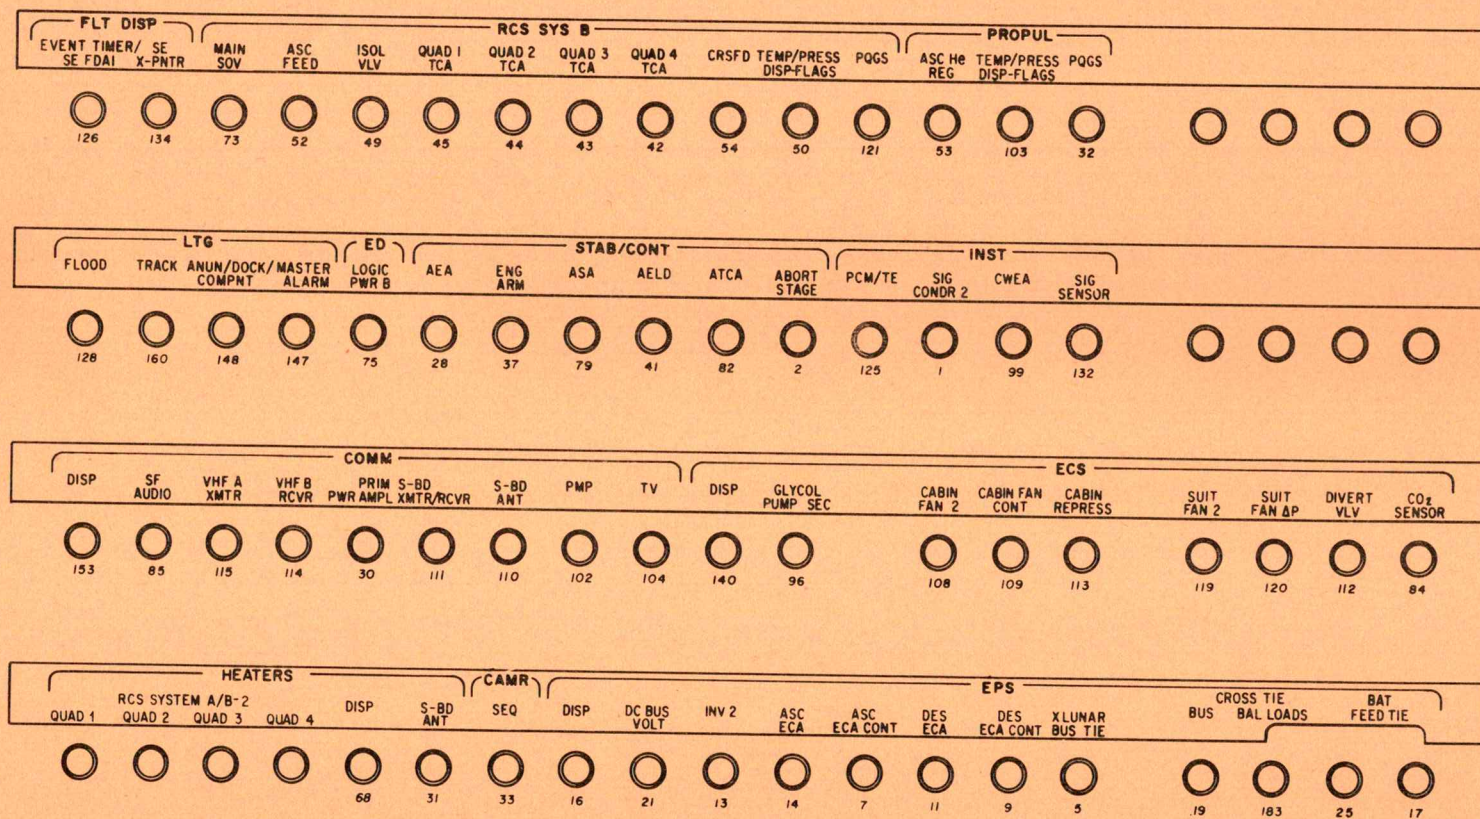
FLT DISP
EVENT TIMER/ SE FDAI
SE X-PNTR
RCS SYS B
MAIN SOV
ASC FEED
ISOL VLV
QUAD 1 TCA
QUAD 2 TCA
QUAD 3 TCA
QUAD 4 TCA
CRSFD
TEMP/PRESS DISP-FLAGS
PQGS
PROPUL
ASC He REG
TEMP/PRESS DISP-FLAGS
PQGS

126 134 73 52 49 45 44 43 42 54 50 121 53 103 32

LTG
FLOOD
TRACK
ANUN/DOCK/ COMPNT
MASTER ALARM
ED
LOGIC PWR B
STAB/CONT
AEA
ENG ARM
ASA
AELD
ATCA
ABORT STAGE
INST
PCM/TE
SIG CONDR 2
CWEA
SIG SENSOR

128 160 148 147 75 28 37 79 41 82 2 125 1 99 132

COMM
DISP
SF AUDIO
VHF A XMTR
VHF B RCVR
PRIM PWR AMPL
S-BD XMTR/RCVR
S-BD ANT
PMP
TV
ECS
DISP
GLYCOL PUMP SEC
CABIN FAN 2
CABIN FAN CONT
CABIN REPRESS
SUIT FAN 2
SUIT FAN ΔP
DIVERT VLV
$CO_2$ SENSOR

153 85 115 114 30 111 110 102 104 140 96 108 109 113 119 120 112 84

HEATERS
RCS SYSTEM A/B-2
QUAD 1
QUAD 2
QUAD 3
QUAD 4
DISP
S-BD ANT
CAMR
SEQ
EPS
DISP
DC BUS VOLT
INV 2
ASC ECA
ASC ECA CONT
DES ECA
DES ECA CONT
XLUNAR BUS TIE
CROSS TIE
BUS
BAL LOADS
BAT FEED TIE

68 31 33 16 21 13 14 7 11 9 5 19 183 25 17